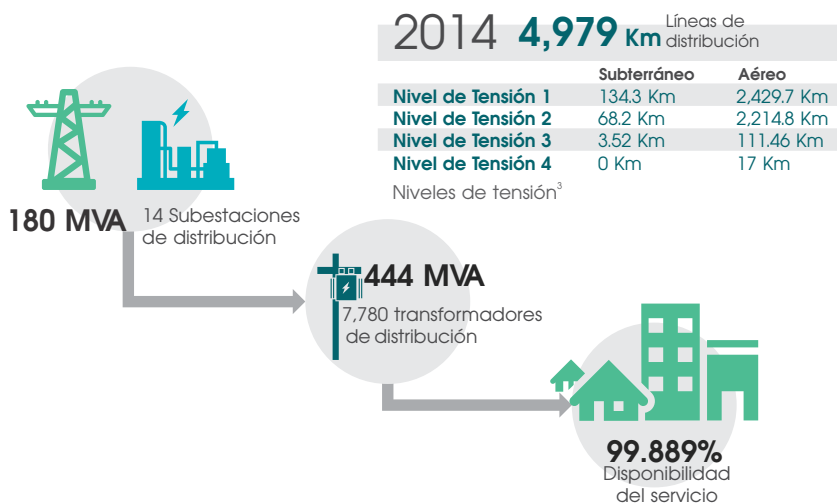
2014 **4,979 Km** Líneas de distribución

| | Subterráneo | Aéreo |
|---|---|---|
| Nivel de Tensión 1 | 134.3 Km | 2,429.7 Km |
| Nivel de Tensión 2 | 68.2 Km | 2,214.8 Km |
| Nivel de Tensión 3 | 3.52 Km | 111.46 Km |
| Nivel de Tensión 4 | 0 Km | 17 Km |

Niveles de tensión$^3$

180 MVA

14 Subestaciones de distribución

444 MVA

7,780 transformadores de distribución

99.889%

Disponibilidad del servicio